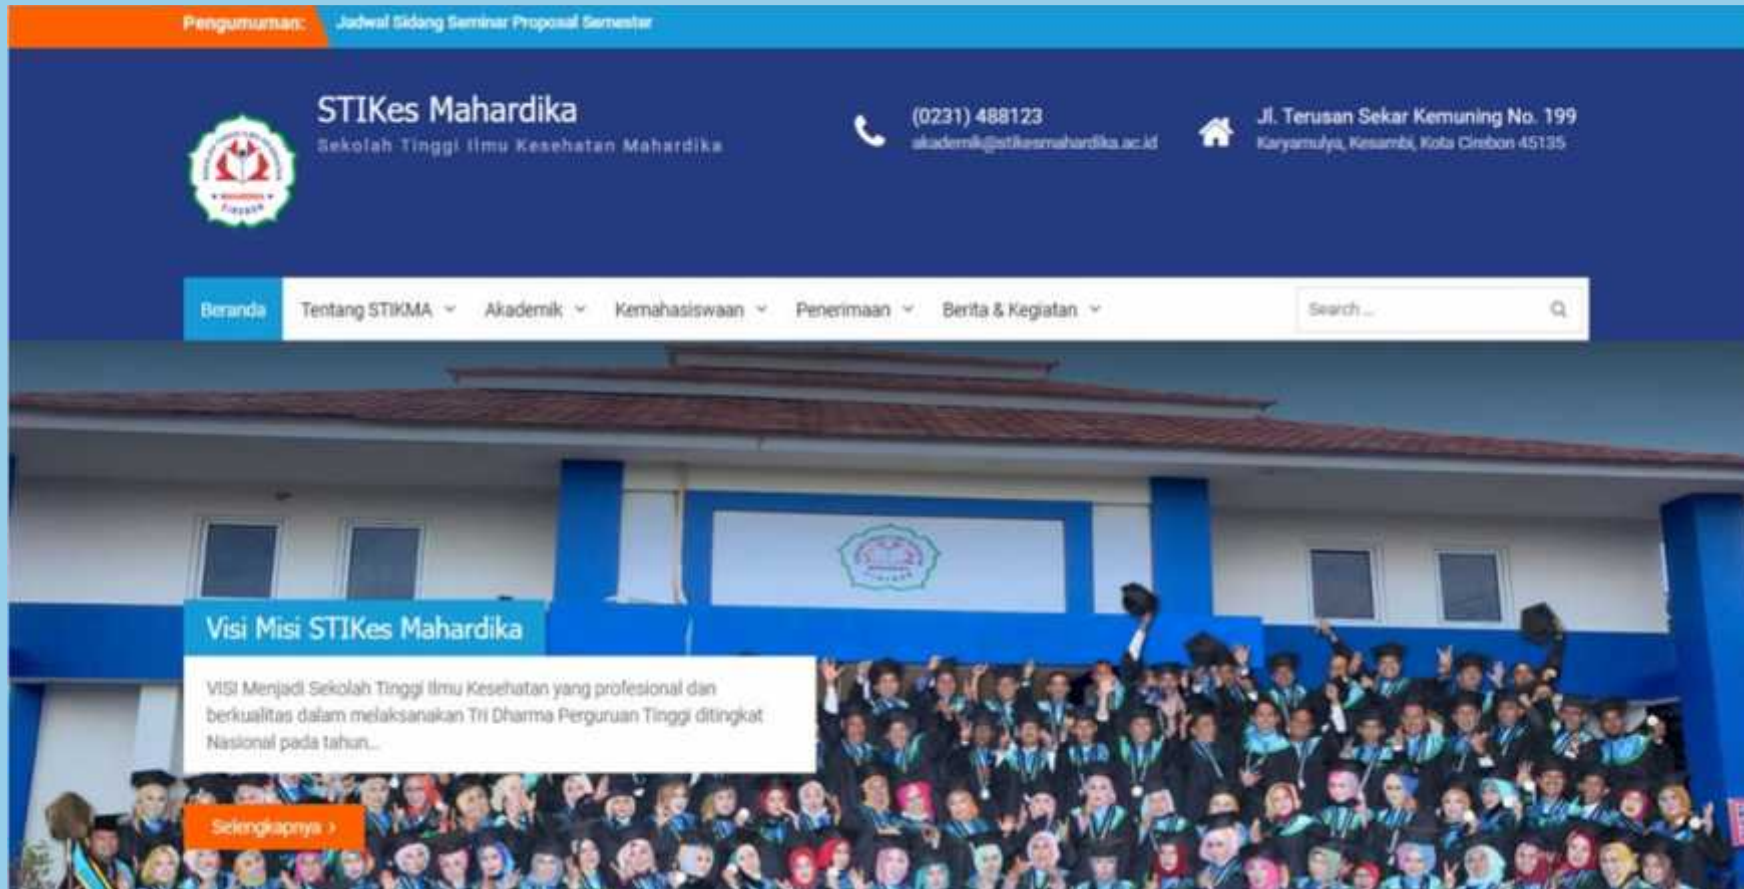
Pengumuman: Jadwal Sidang Seminar Proposal Semester

STIKes Mahardika
Sekolah Tinggi Ilmu Kesehatan Mahardika

(0231) 488123
akademik@stikesmahardika.ac.id

Jl. Terusan Sekar Kemuning No. 199
Karyamulya, Kesambi, Kota Cirebon 45135

Beranda Tentang STIKMA Akademik Kemahasiswaan Penerimaan Berita & Kegiatan

Search ...

Visi Misi STIKes Mahardika

VISI Menjadi Sekolah Tinggi Ilmu Kesehatan yang profesional dan berkualitas dalam melaksanakan Tri Dharma Perguruan Tinggi ditingkat Nasional pada tahun...

Selengkapnya ›